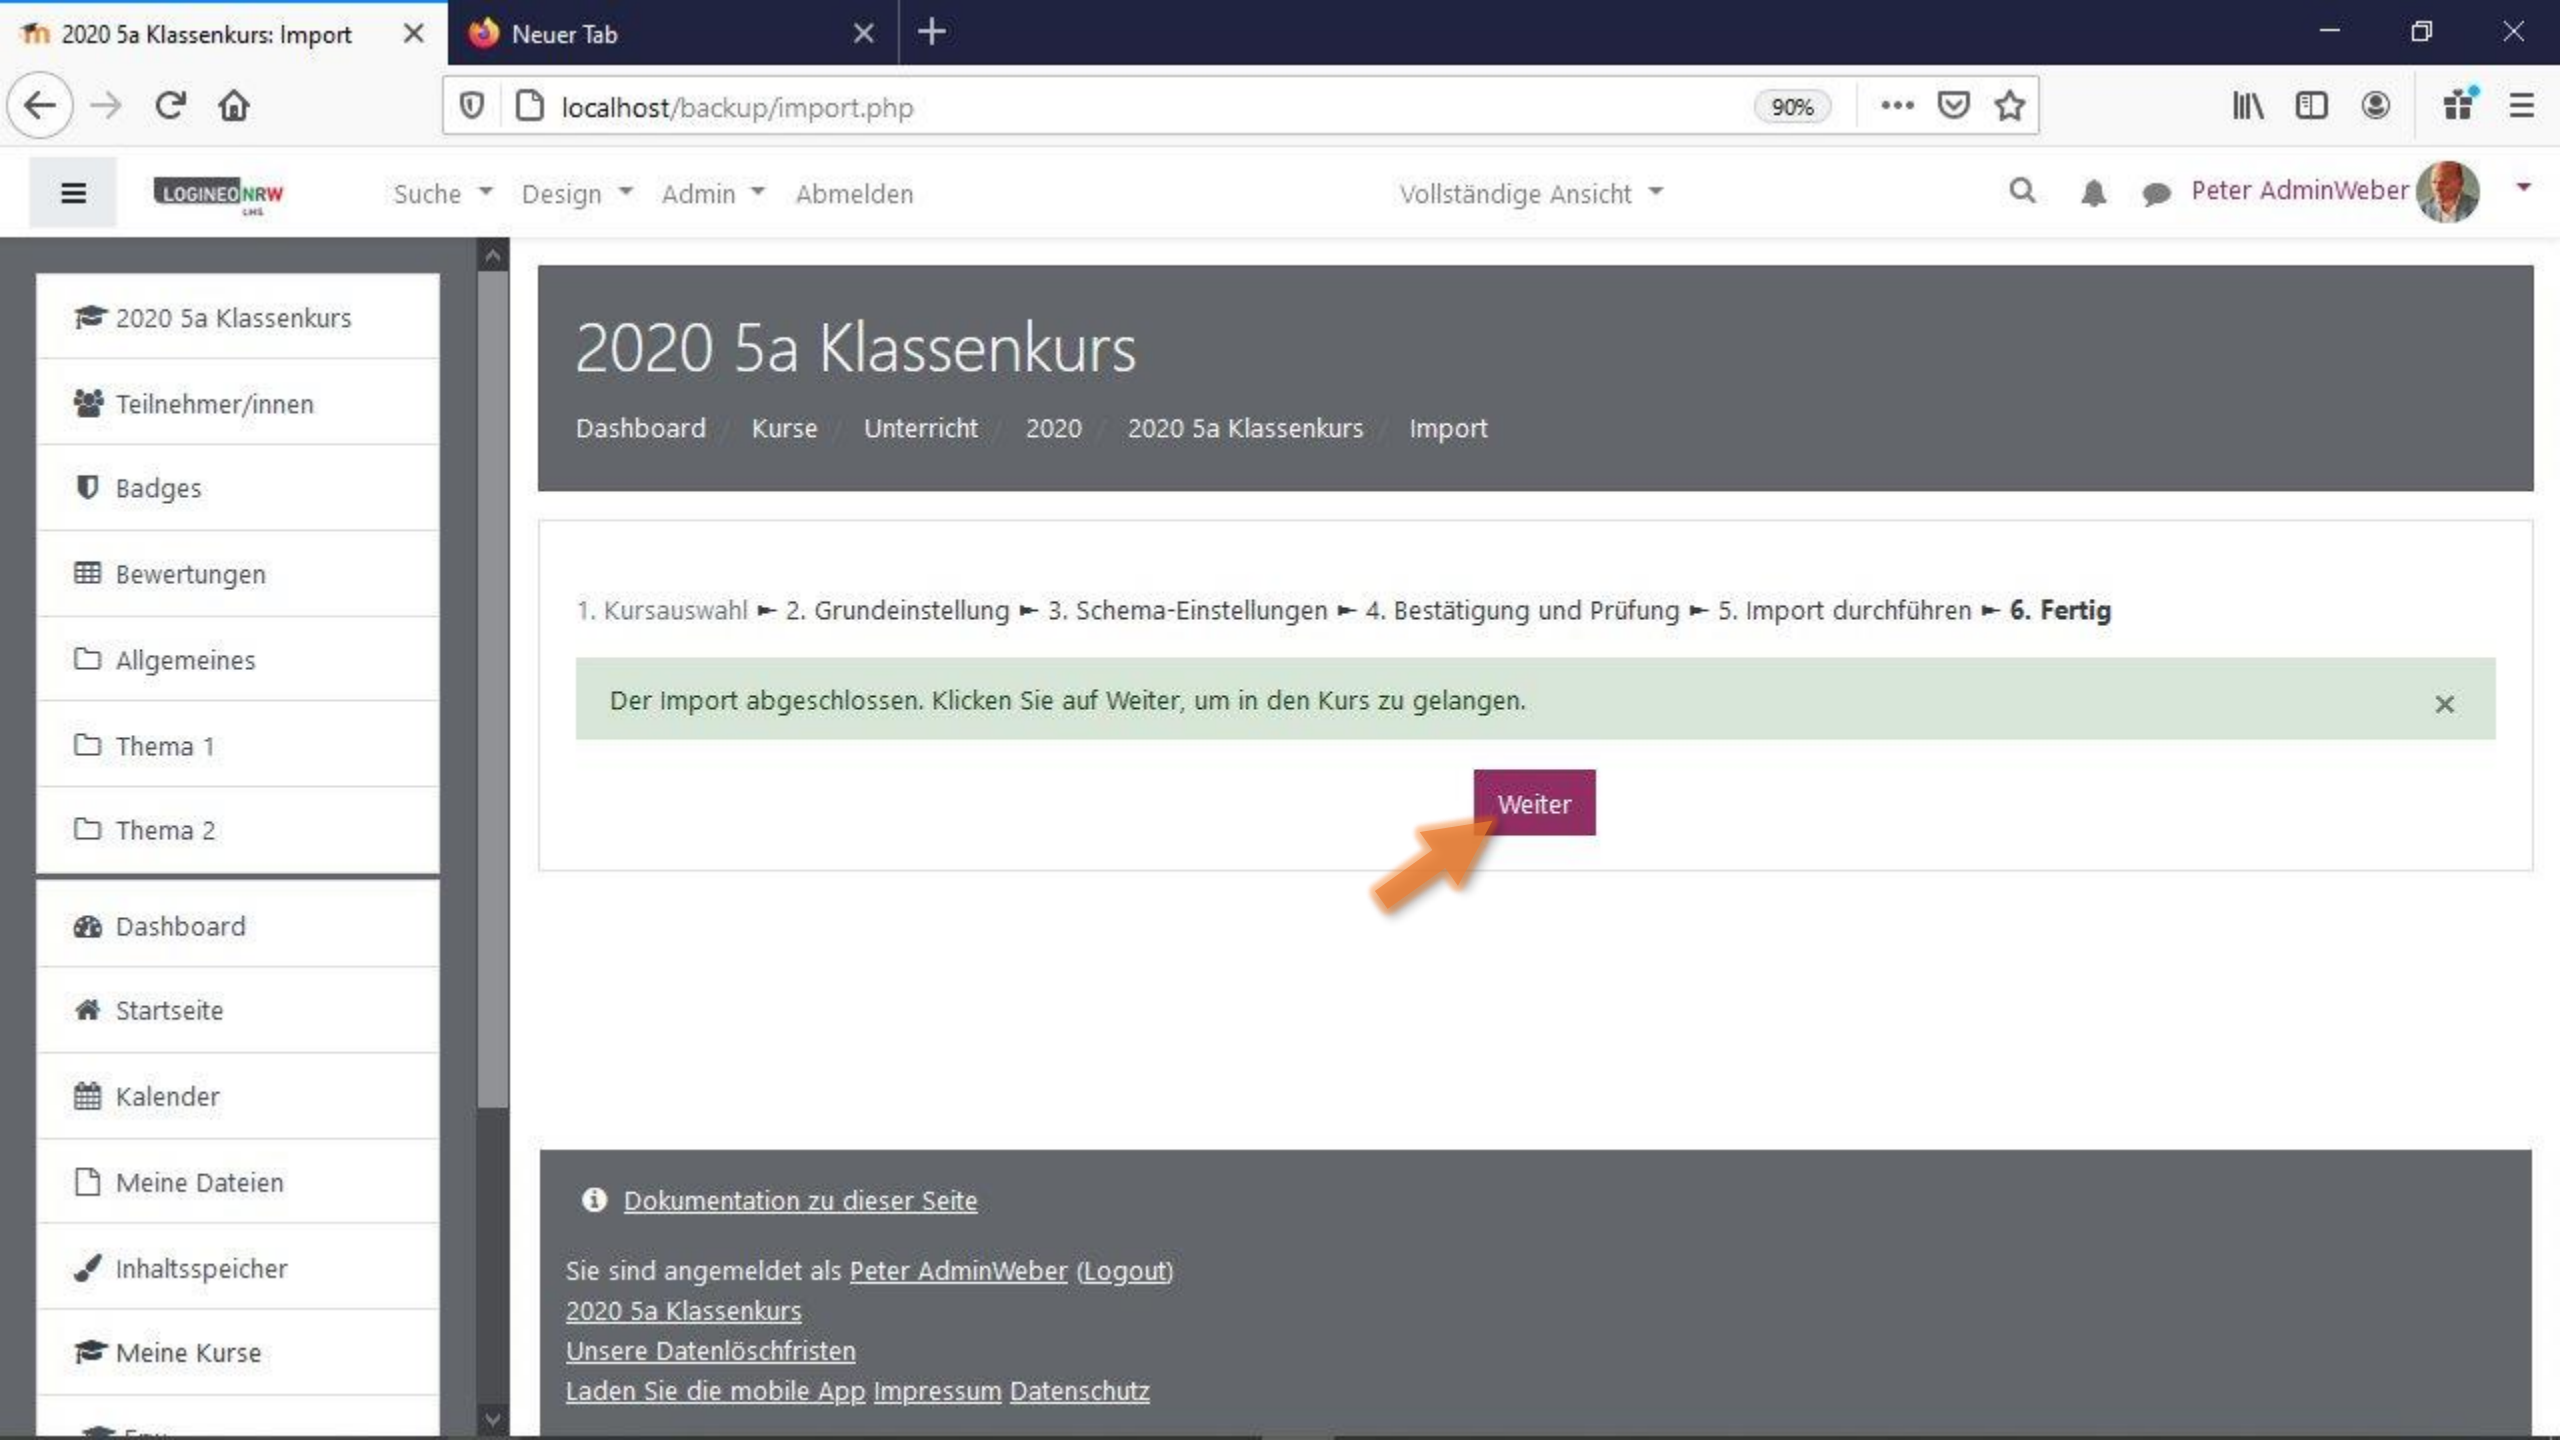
2020 5a Klassenkurs: Import
Neuer Tab
localhost/backup/import.php
90%

LOGINEO NRW LMS
Suche Design Admin Abmelden
Vollständige Ansicht
Peter AdminWeber

2020 5a Klassenkurs
Teilnehmer/innen
Badges
Bewertungen
Allgemeines
Thema 1
Thema 2

Dashboard
Startseite
Kalender
Meine Dateien
Inhaltsspeicher
Meine Kurse
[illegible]

2020 5a Klassenkurs
Dashboard / Kurse / Unterricht / 2020 / 2020 5a Klassenkurs / Import

1. Kursauswahl ► 2. Grundeinstellung ► 3. Schema-Einstellungen ► 4. Bestätigung und Prüfung ► 5. Import durchführen ► 6. Fertig

Der Import abgeschlossen. Klicken Sie auf Weiter, um in den Kurs zu gelangen.
×

Weiter

Dokumentation zu dieser Seite
Sie sind angemeldet als Peter AdminWeber (Logout)
2020 5a Klassenkurs
Unsere Datenlöschfristen
Laden Sie die mobile App Impressum Datenschutz